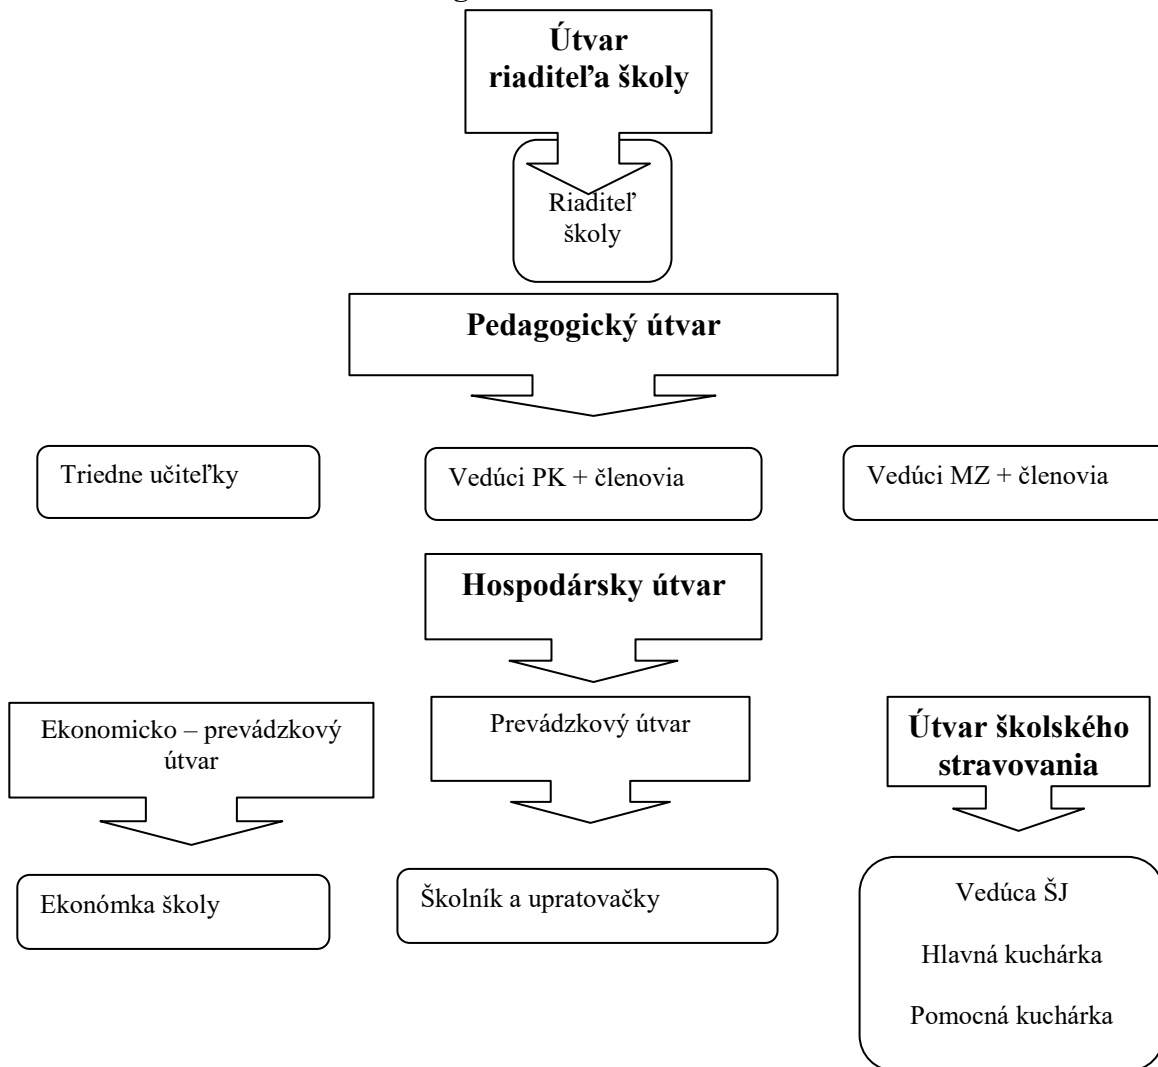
Útvar riaditeľa školy

Riaditeľ školy

Pedagogický útvar

Triedne učiteľky

Vedúci PK + členovia

Vedúci MZ + členovia

Hospodársky útvar

Ekonomicko – prevádzkový útvar

Prevádzkový útvar

Útvar školského stravovania

Ekonómka školy

Školník a upratovačky

Vedúca ŠJ

Hlavná kuchárka

Pomocná kuchárka